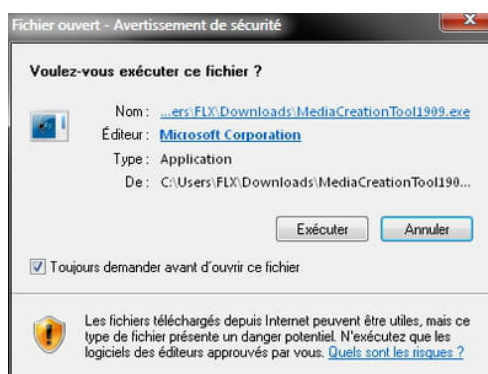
Fichier ouvert - Avertissement de sécurité

Voulez-vous exécuter ce fichier ?

Nom : ...ers\FLX\Downloads\MediaCreationTool1909.exe
Éditeur : Microsoft Corporation
Type : Application
De : C:\Users\FLX\Downloads\MediaCreationTool190...

Exécuter
Annuler

Toujours demander avant d'ouvrir ce fichier

Les fichiers téléchargés depuis Internet peuvent être utiles, mais ce type de fichier présente un danger potentiel. N'exécutez que les logiciels des éditeurs approuvés par vous. Quels sont les risques ?